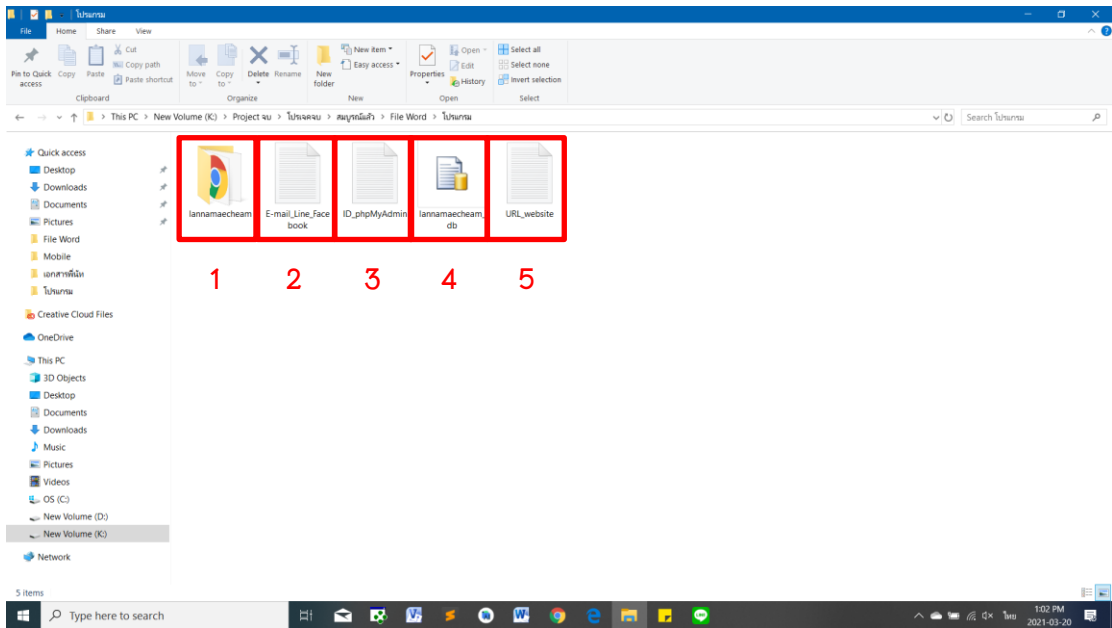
โปรแกรม

File Home Share View

Pin to Quick access Copy Paste Cut Copy path Paste shortcut
Clipboard

Move to Copy to Delete Rename
Organize

New folder New item Easy access
New

Properties Open Edit History
Open

Select all Select none Invert selection
Select

This PC > New Volume (K:) > Project จบ > โปรเจคจบ > สมบูรณ์แล้ว > File Word > โปรแกรม

Search โปรแกรม

Quick access
Desktop
Downloads
Documents
Pictures
File Word
Mobile
เอกสารที่นัท
โปรแกรม
Creative Cloud Files
OneDrive
This PC
3D Objects
Desktop
Documents
Downloads
Music
Pictures
Videos
OS (C:)
New Volume (D:)
New Volume (K:)
Network

lannamaecheam
E-mail_Line_Facebook
ID_phpMyAdmin
lannamaecheam_db
URL_website

1 2 3 4 5

5 items

Type here to search

ไทย 1:02 PM 2021-03-20